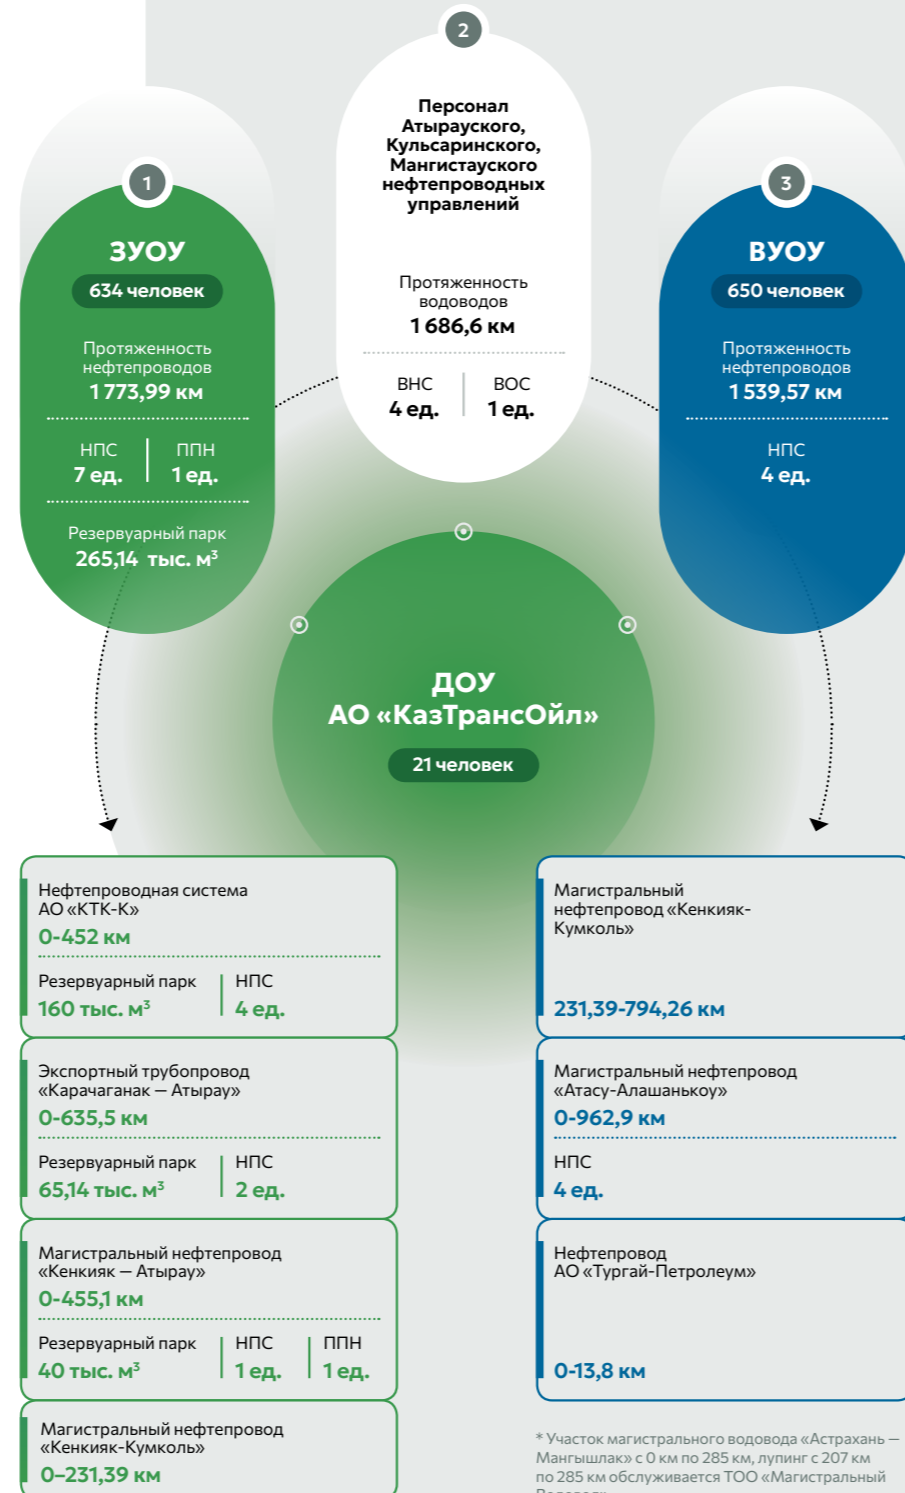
2

Персонал Атырауского, Кульсаринского, Мангистауского нефтепроводных управлений

Протяженность водоводов
1 686,6 км

ВНС
4 ед.

ВОС
1 ед.

1

ЗУОУ

634 человек

Протяженность нефтепроводов
1 773,99 км

НПС
7 ед.

ППН
1 ед.

Резервуарный парк
265,14 тыс. м$^3$

3

ВУОУ

650 человек

Протяженность нефтепроводов
1 539,57 км

НПС
4 ед.

ДОУ
АО «КазТрансОйл»

21 человек

Нефтепроводная система АО «КТК-К»
0-452 км

Резервуарный парк
160 тыс. м$^3$

НПС
4 ед.

Экспортный трубопровод «Карачаганак — Атырау»
0-635,5 км

Резервуарный парк
65,14 тыс. м$^3$

НПС
2 ед.

Магистральный нефтепровод «Кенкияк — Атырау»
0-455,1 км

Резервуарный парк
40 тыс. м$^3$

НПС
1 ед.

ППН
1 ед.

Магистральный нефтепровод «Кенкияк-Кумколь»
0–231,39 км

Магистральный нефтепровод «Кенкияк-Кумколь»
231,39-794,26 км

Магистральный нефтепровод «Атасу-Алашанькоу»
0-962,9 км

НПС
4 ед.

Нефтепровод АО «Тургай-Петролеум»
0-13,8 км

* Участок магистрального водовода «Астрахань — Мангышлак» с 0 км по 285 км, лупинг с 207 км по 285 км обслуживается ТОО «Магистральный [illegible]